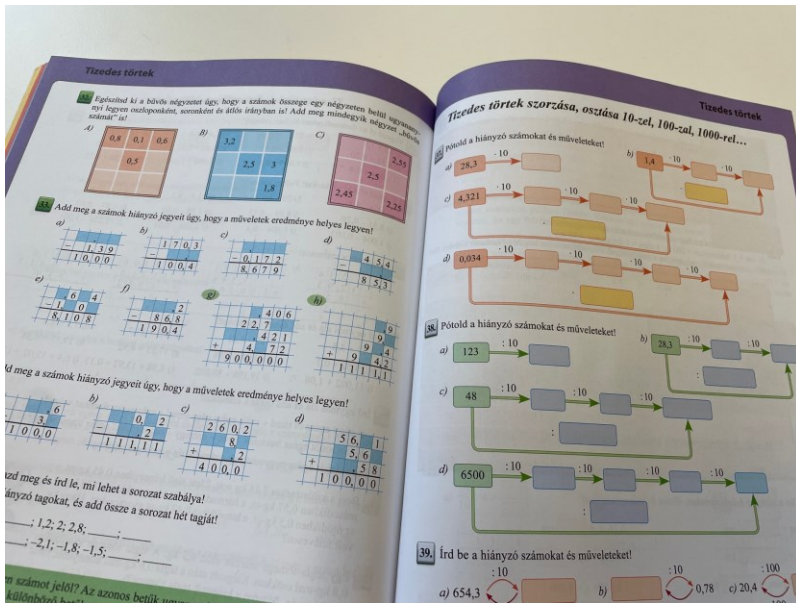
Tizedes törtek

34. Egészítsd ki a bűvös négyzetet úgy, hogy a számok összege egy négyzeten belül ugyanannyi legyen oszloponként, soronként és átlós irányban is! Add meg mindegyik négyzet „bűvös számát" is!

A) 0,8 0,1 0,6 0,5
B) 3,2 2,5 3 1,8
C) 2,55 2,5 2,45 2,25

35. Add meg a számok hiányzó jegyeit úgy, hogy a műveletek eredménye helyes legyen!

a) 1 3 9 ; 1 0 0 0
b) 1 7 0 3 ; 1 0 0 4
c) 0 1 7 2 ; 8 6 7 9
d) 4 5 4 ; 8 5 3
e) 6 4 ; 1 0 ; 8 1 0 8
f) 2 ; 8 ; 1 9 0 4
g) 4 0 6 ; 2 2 7 ; 4 2 1 ; 4 7 2 ; 9 0 0 0 0
h) 9 ; 9 ; 9 4 ; 9 4 2 ; 1 1 1 1

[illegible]d meg a számok hiányzó jegyeit úgy, hogy a műveletek eredménye helyes legyen!

6 ; 3 ; 1 0 0 0
b) 0 2 ; 2 ; 1 1 1 1 1
c) 2 6 0 2 ; 8 ; 2 ; 4 0 0 0
d) 5 6 1 ; 5 6 ; 5 8 ; 1 0 0 0 0

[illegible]zd meg és írd le, mi lehet a sorozat szabálya!
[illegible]iányzó tagokat, és add össze a sorozat hét tagját!
____; 1,2; 2; 2,8; ____; ____
____; –2,1; –1,8; –1,5; ____; ____

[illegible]n számot jelöl? Az azonos betűk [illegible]
különböző betűk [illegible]

Tizedes törtek

Tizedes törtek szorzása, osztása 10-zel, 100-zal, 1000-rel...

37. Pótold a hiányzó számokat és műveleteket!

a) 28,3 · 10
b) 1,4 · 10 · 10
c) 4,321 · 10 · 10 · 10 ·
d) 0,034 · 10 · 10 · 10

38. Pótold a hiányzó számokat és műveleteket!

a) 123 : 10
b) 28,3 : 10 : 10 :
c) 48 : 10 : 10 : 10 :
d) 6500 : 10 : 10 : 10 :

39. Írd be a hiányzó számokat és műveleteket!

a) 654,3 : 10
b) 0,78
c) 20,4 : 100